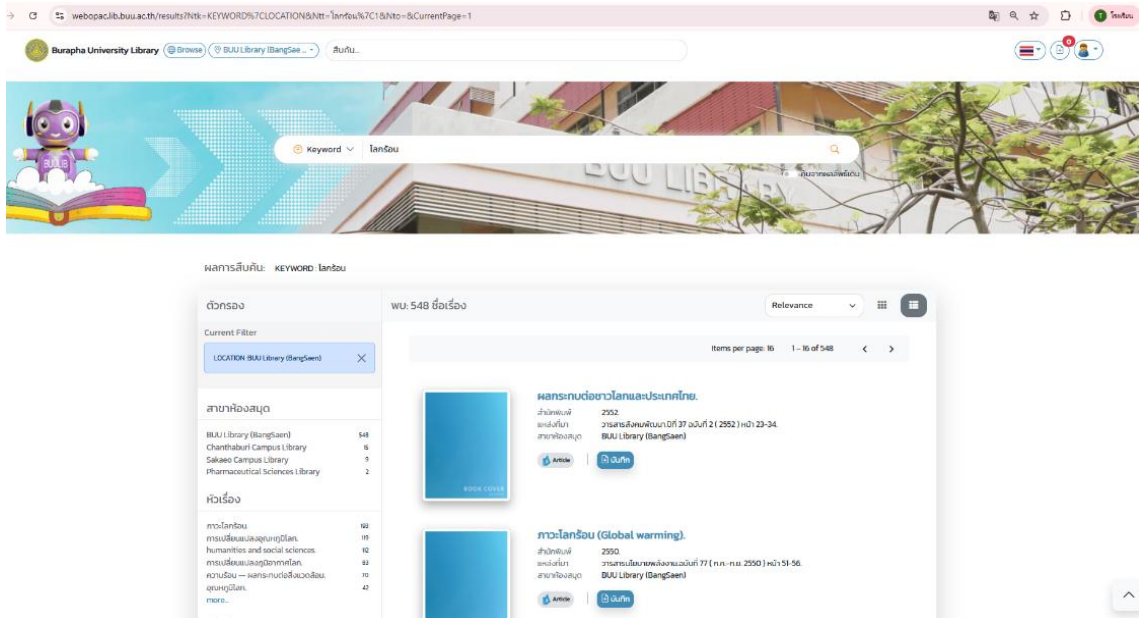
webopac.lib.buu.ac.th/results?Ntk=KEYWORD%7CLOCATION&Ntt=โลกร้อน%7C1&Nto=&CurrentPage=1

Burapha University Library Browse BUU Library (BangSae... สืบค้น...

Keyword โลกร้อน

สืบจากคำแนะนำเพิ่มเติม

BUU LIBRARY

ผลการสืบค้น: KEYWORD: โลกร้อน

ตัวกรอง

Current Filter

LOCATION: BUU Library (BangSaen)

สาขาห้องสมุด

BUU Library (BangSaen) 548
Chanthaburi Campus Library 15
Sakaeo Campus Library 9
Pharmaceutical Sciences Library 2

หัวเรื่อง

ภาวะโลกร้อน. 193
การเปลี่ยนแปลงอุณหภูมิโลก. 119
humanities and social sciences. 112
การเปลี่ยนแปลงภูมิอากาศโลก. 83
ความร้อน -- ผลกระทบต่อสิ่งแวดล้อม. 70
อุณหภูมิโลก. 47
more...

พบ: 548 ชื่อเรื่อง

Relevance

Items per page: 16 1 – 16 of 548

ผลกระทบต่อชาวโลกและประเทศไทย.
สำนักพิมพ์ 2552.
แหล่งที่มา วารสารสังคมพัฒนา ปีที่ 37 ฉบับที่ 2 ( 2552 ) หน้า 23-34.
สาขาห้องสมุด BUU Library (BangSaen)
Article บันทึก

BOOK COVER

ภาวะโลกร้อน (Global warming).
สำนักพิมพ์ 2550.
แหล่งที่มา วารสารนโยบายพลังงาน ฉบับที่ 77 ( ก.ค.-ก.ย. 2550 ) หน้า 51-56.
สาขาห้องสมุด BUU Library (BangSaen)
Article บันทึก